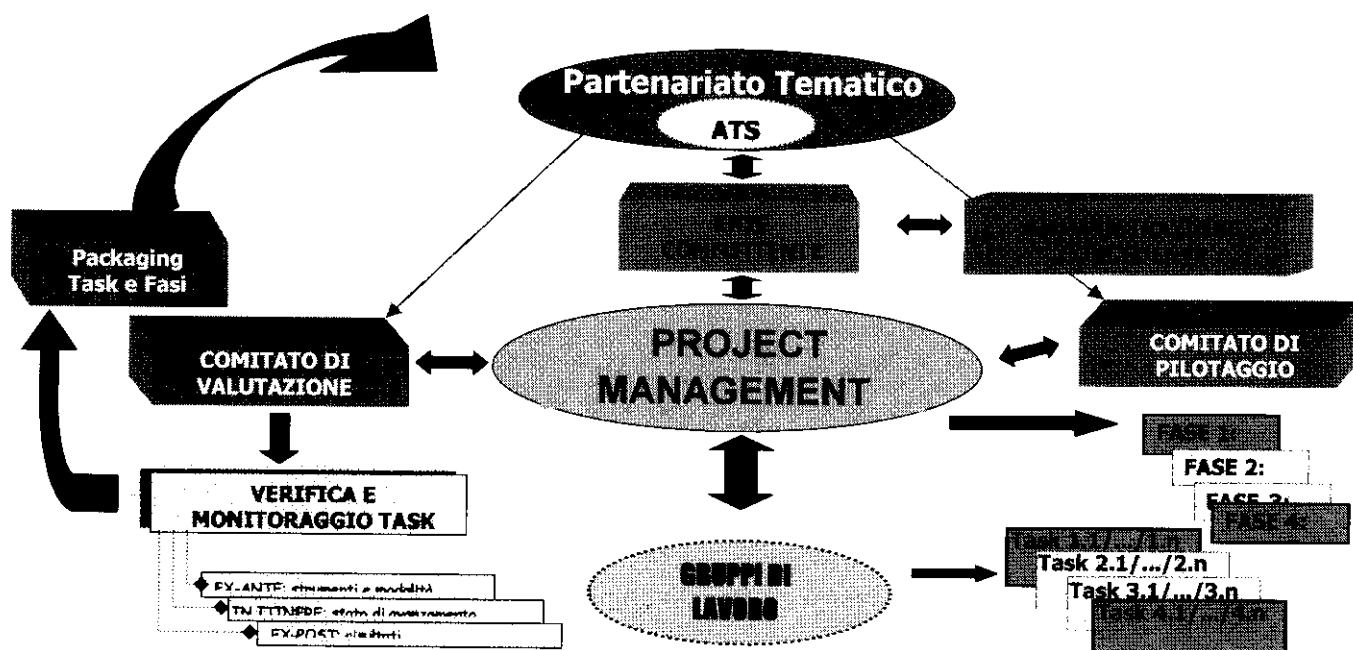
Partenariato Tematico

ATS

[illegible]

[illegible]

Packaging Task e Fasi

COMITATO DI VALUTAZIONE

PROJECT MANAGEMENT

COMITATO DI PILOTAGGIO

FASE 1:

FASE 2:

FASE 3:

FASE 4:

VERIFICA E MONITORAGGIO TASK

EX-ANTE: strumenti e modalità

IN ITINERE: stato di avanzamento

EX-POST: risultati

GRUPPI DI LAVORO

Task 1.1/.../1.n

Task 2.1/.../2.n

Task 3.1/.../3.n

Task 4.1/.../4.n